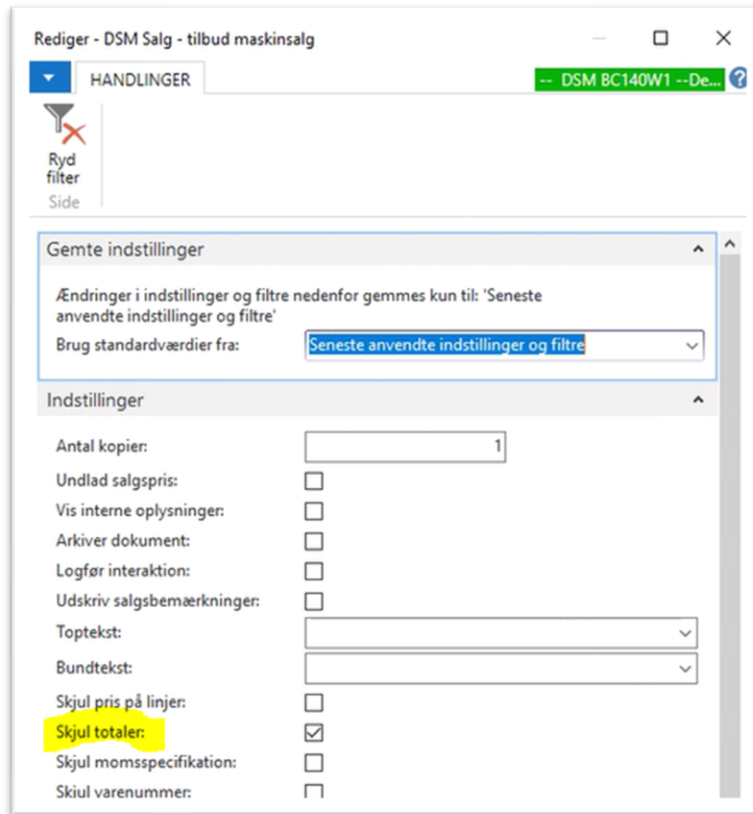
Rediger - DSM Salg - tilbud maskinsalg

HANDLINGER

-- DSM BC140W1 --De...

Ryd filter

Side

Gemte indstillinger

Ændringer i indstillinger og filtre nedenfor gemmes kun til: 'Seneste anvendte indstillinger og filtre'

Brug standardværdier fra: Seneste anvendte indstillinger og filtre

Indstillinger

Antal kopier: 1

Undlad salgspris:

Vis interne oplysninger:

Arkiver dokument:

Logfør interaktion:

Udskriv salgsbemærkninger:

Toptekst:

Bundtekst:

Skjul pris på linjer:

Skjul totaler:

Skjul momsspecifikation:

Skjul varenummer: